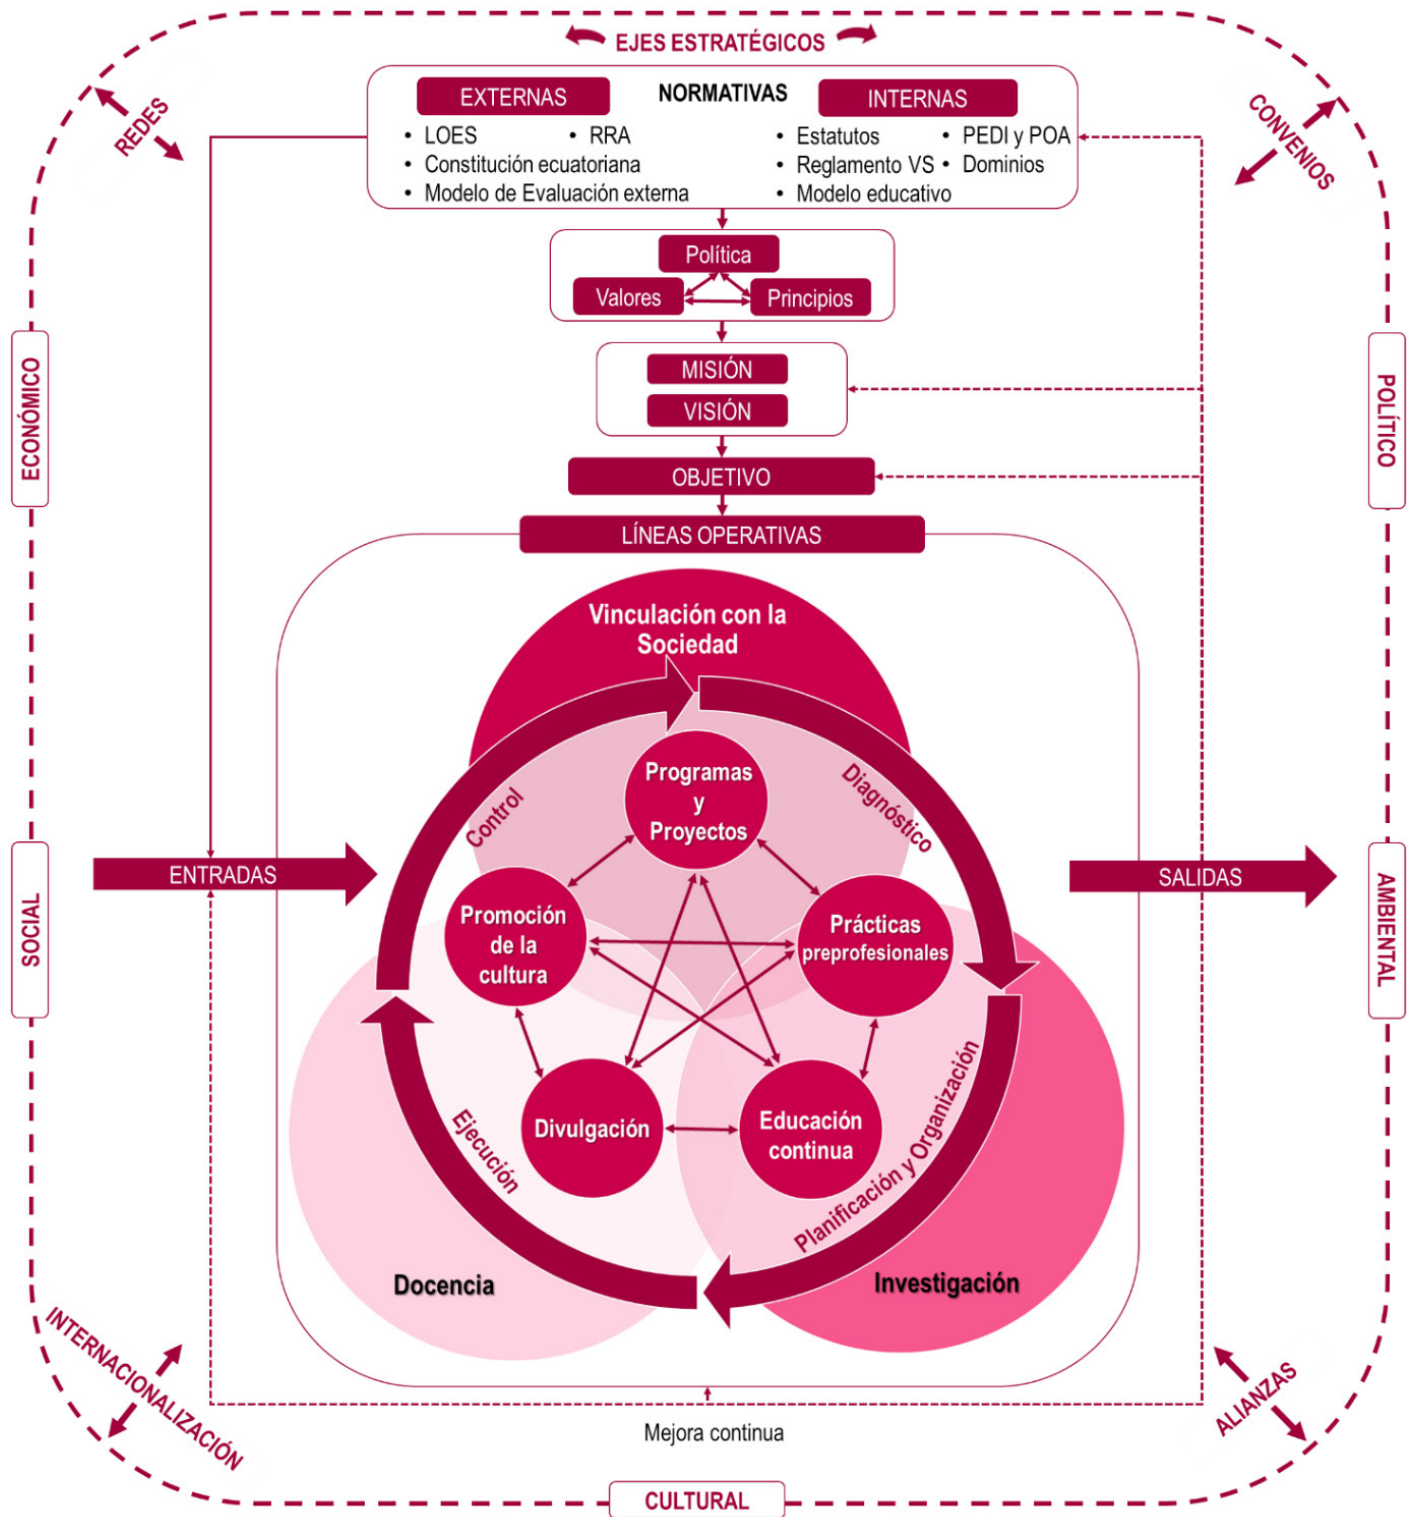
EJES ESTRATÉGICOS

REDES

CONVENIOS

EXTERNAS

NORMATIVAS

INTERNAS

• LOES • RRA
• Constitución ecuatoriana
• Modelo de Evaluación externa

• Estatutos • PEDI y POA
• Reglamento VS • Dominios
• Modelo educativo

Política
Valores
Principios

MISIÓN
VISIÓN

OBJETIVO

LÍNEAS OPERATIVAS

ECONÓMICO

POLÍTICO

Vinculación con la Sociedad

Control

Diagnóstico

Programas y Proyectos

Promoción de la cultura

Prácticas preprofesionales

Divulgación

Educación continua

Ejecución

Planificación y Organización

ENTRADAS

SALIDAS

SOCIAL

AMBIENTAL

Docencia

Investigación

Mejora continua

INTERNACIONALIZACIÓN

ALIANZAS

CULTURAL